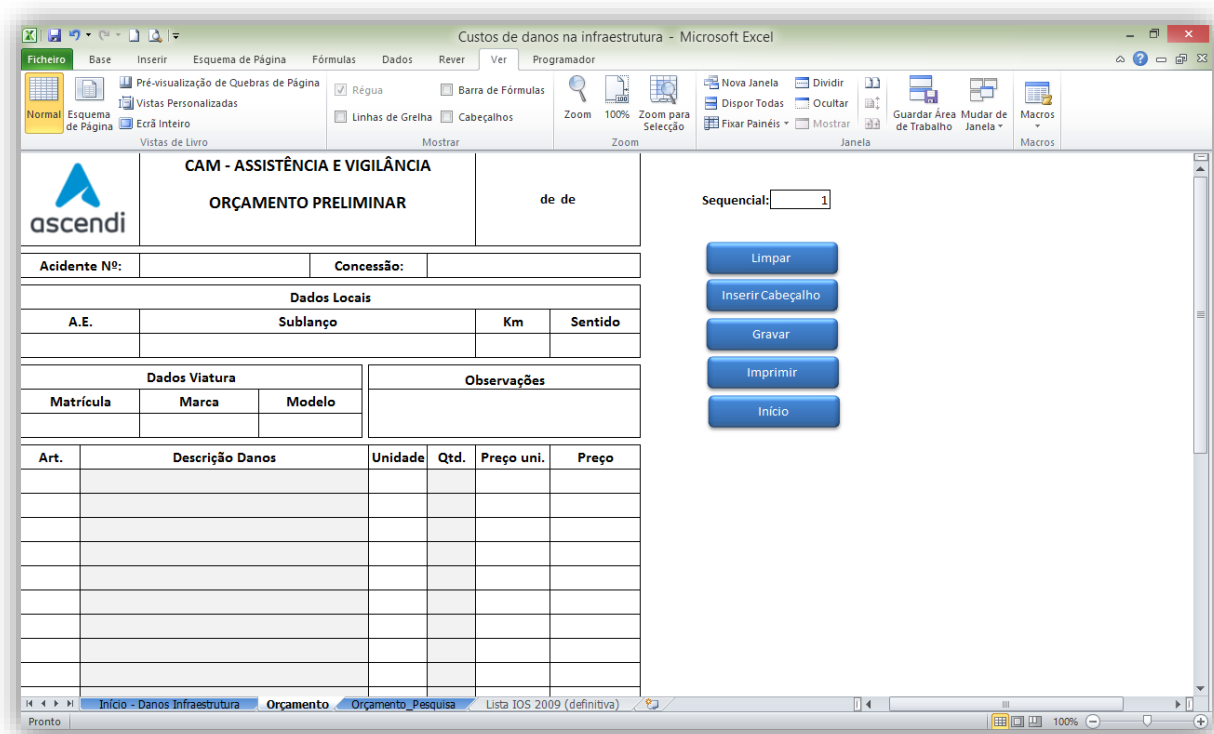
Custos de danos na infraestrutura - Microsoft Excel

Ficheiro Base Inserir Esquema de Página Fórmulas Dados Rever Ver Programador

Normal Esquema de Página Pré-visualização de Quebras de Página Vistas Personalizadas Ecrã Inteiro
Vistas de Livro
Régua Barra de Fórmulas Linhas de Grelha Cabeçalhos
Mostrar
Zoom 100% Zoom para Selecção
Zoom
Nova Janela Dispor Todas Fixar Painéis Dividir Ocultar Mostrar
Guardar Área de Trabalho Mudar de Janela
Janela
Macros
Macros

ascendi

CAM - ASSISTÊNCIA E VIGILÂNCIA

ORÇAMENTO PRELIMINAR

de de

Sequencial: 1

Limpar

Inserir Cabeçalho

Gravar

Imprimir

Início

Acidente Nº: Concessão:

Dados Locais

| A.E. | Sublanço | Km | Sentido |
|---|---|---|---|
| | | | |

Dados Viatura

| Matrícula | Marca | Modelo |
|---|---|---|
| | | |

Observações

| Art. | Descrição Danos | Unidade | Qtd. | Preço uni. | Preço |
|---|---|---|---|---|---|
| | | | | | |

Início - Danos Infraestrutura Orçamento Orçamento_Pesquisa Lista IOS 2009 (definitiva)

Pronto 100%